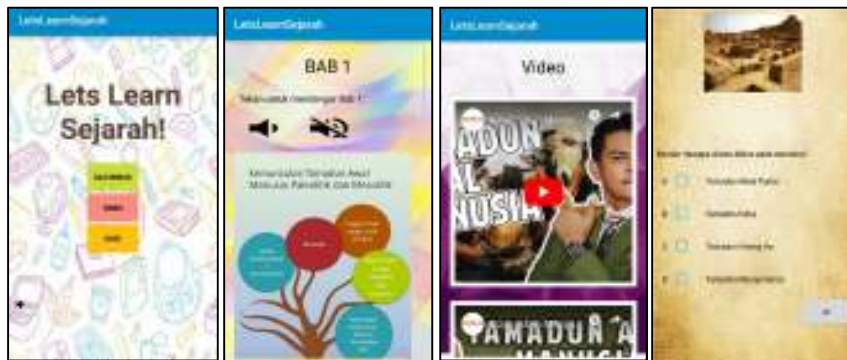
LetsLearnSejarah

Lets Learn Sejarah!

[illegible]

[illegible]

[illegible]

LetsLearnSejarah

BAB 1

Tekan untuk mendengar bab 1 :

Memahami Tamadun Awal Manusia Paleolitik dan Mesolitik

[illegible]

LetsLearnSejarah

Video

TAMADUN AL MANUSIA

TAMADUN A MANUSIA

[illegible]

A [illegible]

B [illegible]

C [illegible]

D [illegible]

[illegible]